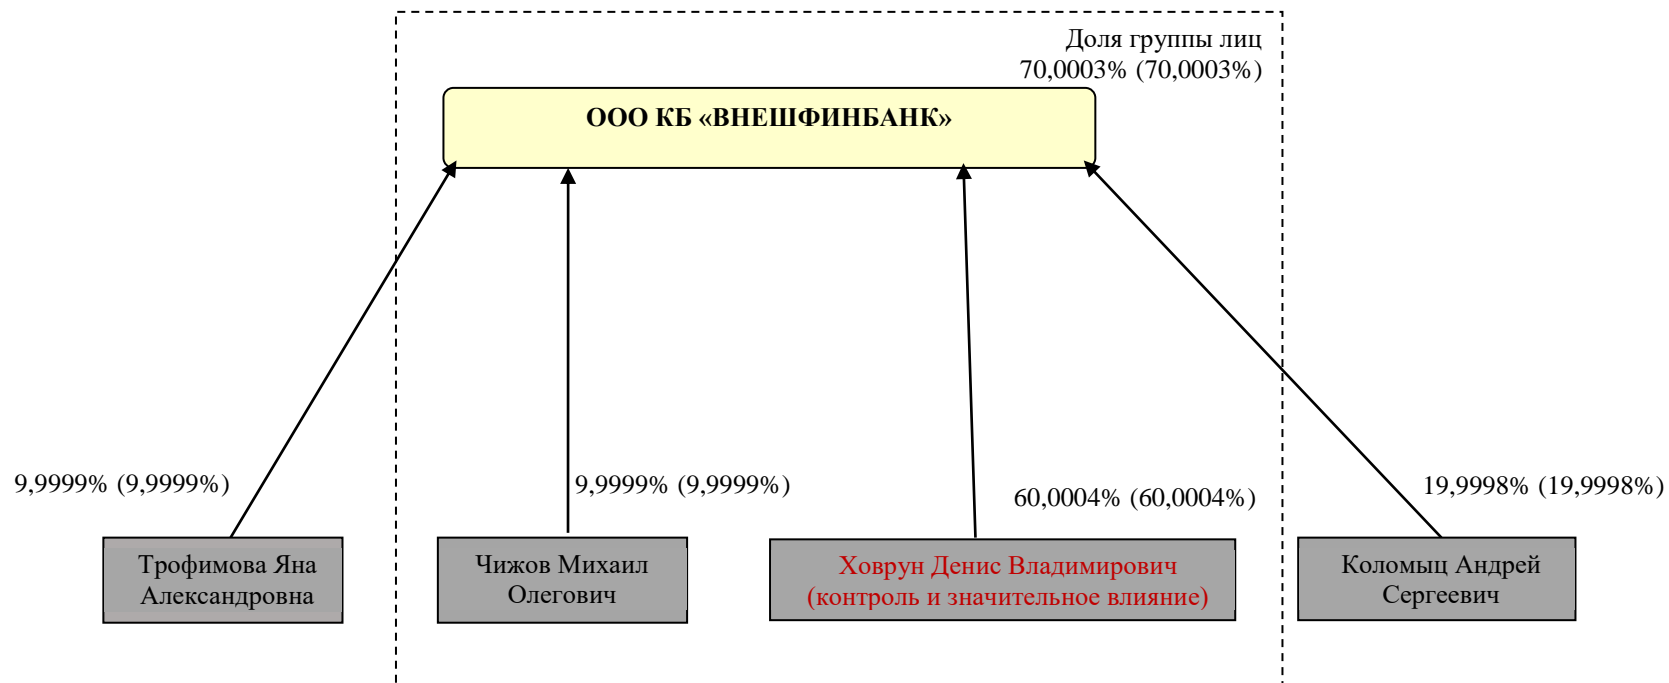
Доля группы лиц
70,0003% (70,0003%)

ООО КБ «ВНЕШФИНБАНК»

9,9999% (9,9999%)

9,9999% (9,9999%)

60,0004% (60,0004%)

19,9998% (19,9998%)

Трофимова Яна Александровна

Чижов Михаил Олегович

Ховрун Денис Владимирович (контроль и значительное влияние)

Коломыц Андрей Сергеевич